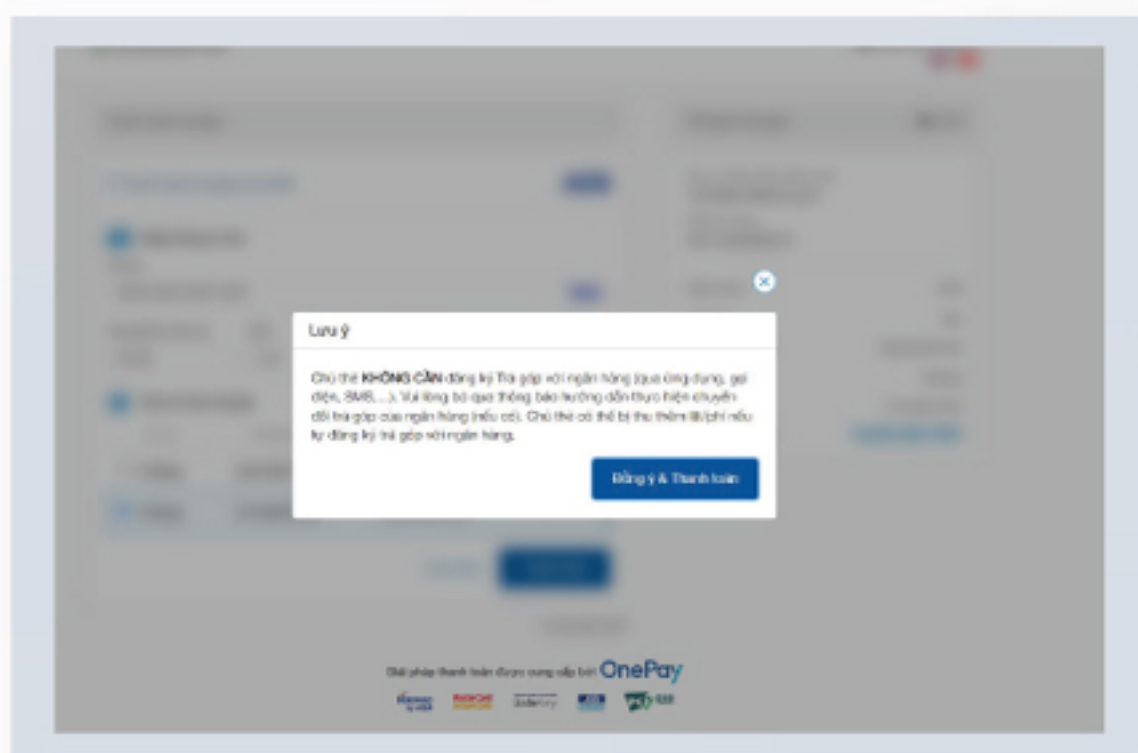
Lưu ý

Chủ thẻ **KHÔNG CẦN** đăng ký Trả góp với ngân hàng (qua ứng dụng, gọi điện, SMS, ...). Vui lòng bỏ qua thông báo hướng dẫn thực hiện chuyển đổi trả góp của ngân hàng (nếu có). Chủ thẻ có thể bị thu thêm lãi/phí nếu tự đăng ký trả góp với ngân hàng.

Đồng ý & Thanh toán

Giải pháp thanh toán được cung cấp bởi OnePay